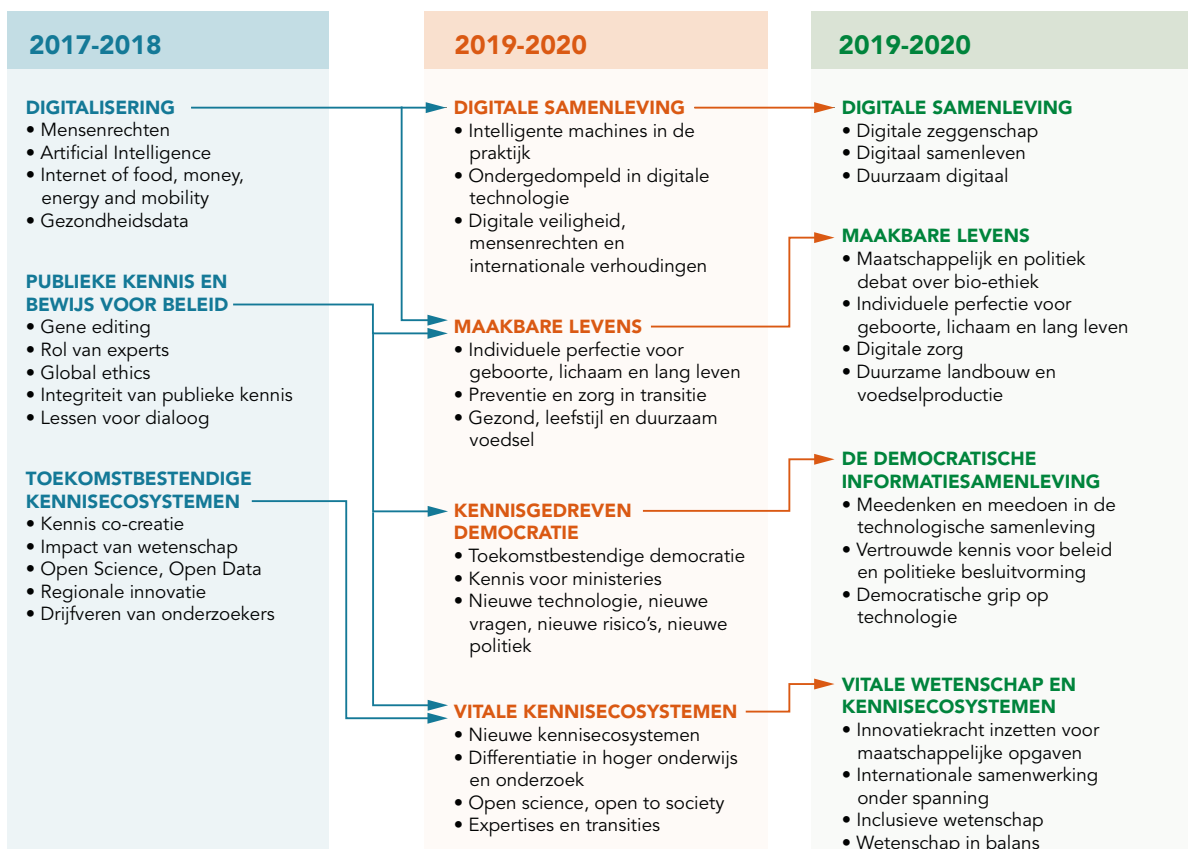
2017-2018

DIGITALISERING
• Mensenrechten
• Artificial Intelligence
• Internet of food, money, energy and mobility
• Gezondheidsdata

PUBLIEKE KENNIS EN BEWIJS VOOR BELEID
• Gene editing
• Rol van experts
• Global ethics
• Integriteit van publieke kennis
• Lessen voor dialoog

TOEKOMSTBESTENDIGE KENNISECOSYSTEMEN
• Kennis co-creatie
• Impact van wetenschap
• Open Science, Open Data
• Regionale innovatie
• Drijfveren van onderzoekers

2019-2020

DIGITALE SAMENLEVING
• Intelligente machines in de praktijk
• Ondergedompeld in digitale technologie
• Digitale veiligheid, mensenrechten en internationale verhoudingen

MAAKBARE LEVENS
• Individuele perfectie voor geboorte, lichaam en lang leven
• Preventie en zorg in transitie
• Gezond, leefstijl en duurzaam voedsel

KENNISGEDREVEN DEMOCRATIE
• Toekomstbestendige democratie
• Kennis voor ministeries
• Nieuwe technologie, nieuwe vragen, nieuwe risico's, nieuwe politiek

VITALE KENNISECOSYSTEMEN
• Nieuwe kennisecosystemen
• Differentiatie in hoger onderwijs en onderzoek
• Open science, open to society
• Expertises en transities

2019-2020

DIGITALE SAMENLEVING
• Digitale zeggenschap
• Digitaal samenleven
• Duurzaam digitaal

MAAKBARE LEVENS
• Maatschappelijk en politiek debat over bio-ethiek
• Individuele perfectie voor geboorte, lichaam en lang leven
• Digitale zorg
• Duurzame landbouw en voedselproductie

DE DEMOCRATISCHE INFORMATIESAMENLEVING
• Meedenken en meedoen in de technologische samenleving
• Vertrouwde kennis voor beleid en politieke besluitvorming
• Democratische grip op technologie

VITALE WETENSCHAP EN KENNISECOSYSTEMEN
• Innovatiekracht inzetten voor maatschappelijke opgaven
• Internationale samenwerking onder spanning
• Inclusieve wetenschap
• Wetenschap in balans